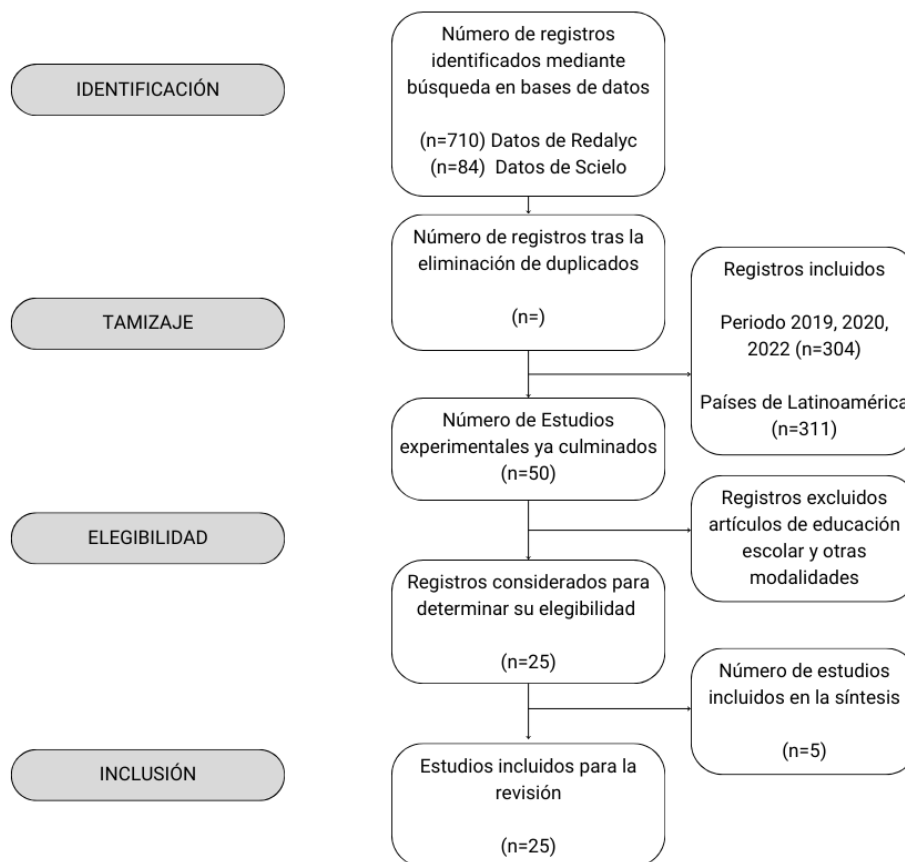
IDENTIFICACIÓN

Número de registros identificados mediante búsqueda en bases de datos

(n=710) Datos de Redalyc
(n=84) Datos de Scielo

TAMIZAJE

Número de registros tras la eliminación de duplicados

(n=)

Registros incluidos

Periodo 2019, 2020, 2022 (n=304)

Países de Latinoamérica (n=311)

Número de Estudios experimentales ya culminados (n=50)

ELEGIBILIDAD

Registros excluidos artículos de educación escolar y otras modalidades

Registros considerados para determinar su elegibilidad

(n=25)

Número de estudios incluidos en la síntesis

(n=5)

INCLUSIÓN

Estudios incluidos para la revisión

(n=25)